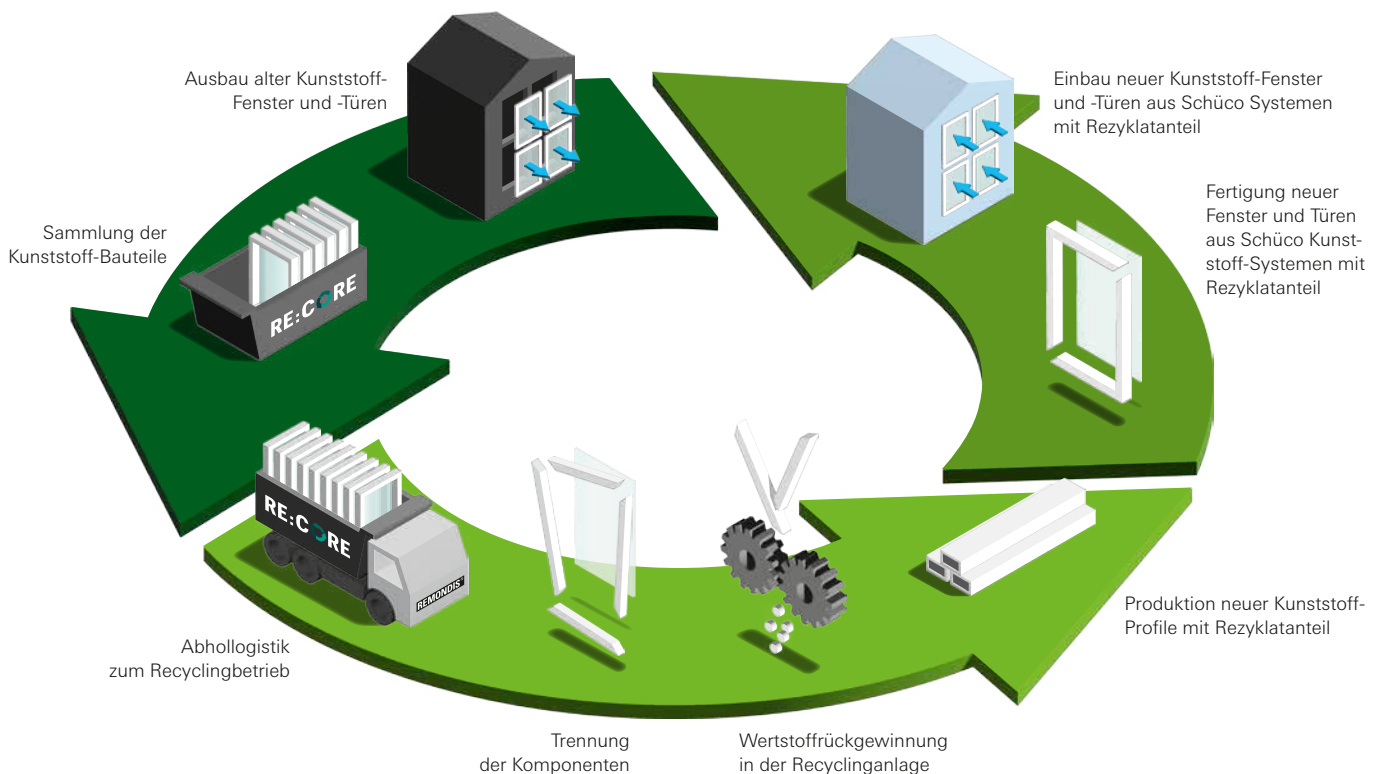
Ausbau alter Kunststoff-Fenster und -Türen

Einbau neuer Kunststoff-Fenster und -Türen aus Schüco Systemen mit Rezyklatanteil

Sammlung der Kunststoff-Bauteile

RE:CORE

Fertigung neuer Fenster und Türen aus Schüco Kunststoff-Systemen mit Rezyklatanteil

RE:CORE

REMONDIS

Abhollogistik zum Recyclingbetrieb

Produktion neuer Kunststoff-Profile mit Rezyklatanteil

Trennung der Komponenten

Wertstoffrückgewinnung in der Recyclinganlage